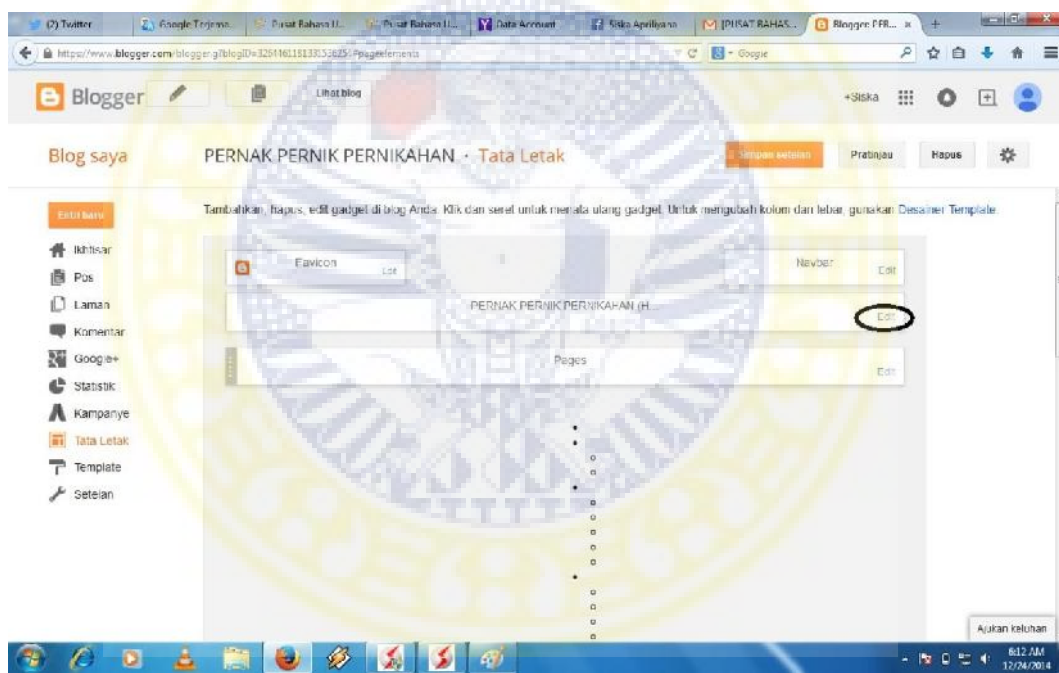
(2) Twitter | Google Terjema... | Pusat Bahasa U... | Pusat Bahasa U... | Data Account | Siska Apriliyana | [PUSAT BAHAS... | Blogger: PER... × | +

https://www.blogger.com/blogger.g?blogID=3264461181331536251#pageelements

Google

Blogger | Lihat blog | +Siska

Blog saya

PERNAK PERNIK PERNIKAHAN · Tata Letak

Simpan setelan | Pratinjau | Hapus

Entri baru

Ikhtisar
Pos
Laman
Komentar
Google+
Statistik
Kampanye
Tata Letak
Template
Setelan

Tambahkan, hapus, edit gadget di blog Anda. Klik dan seret untuk menata ulang gadget. Untuk mengubah kolom dan lebar, gunakan Desainer Template.

Favicon | Edit

Navbar | Edit

PERNAK PERNIK PERNIKAHAN (H...

Edit

Pages

Edit

Ajukan keluhan

6:12 AM
12/24/2014